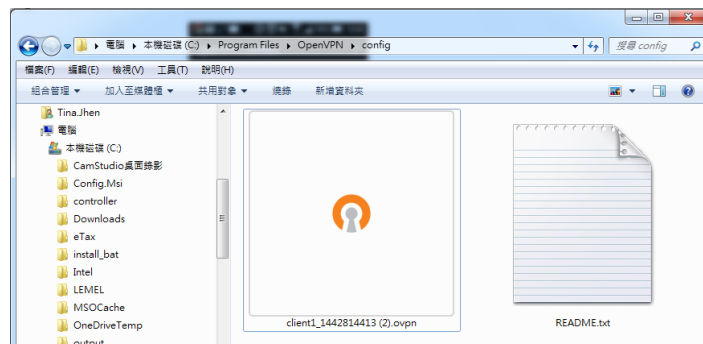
電腦 ▸ 本機磁碟 (C:) ▸ Program Files ▸ OpenVPN ▸ config
搜尋 config
檔案(F) 編輯(E) 檢視(V) 工具(T) 說明(H)
組合管理 ▾ 加入至媒體櫃 ▾ 共用對象 ▾ 燒錄 新增資料夾
Tina.Jhen
電腦
本機磁碟 (C:)
CamStudio桌面錄影
Config.Msi
controller
Downloads
eTax
install_bat
Intel
LEMEL
MSOCache
OneDriveTemp
output
client1_1442814413 (2).ovpn
README.txt